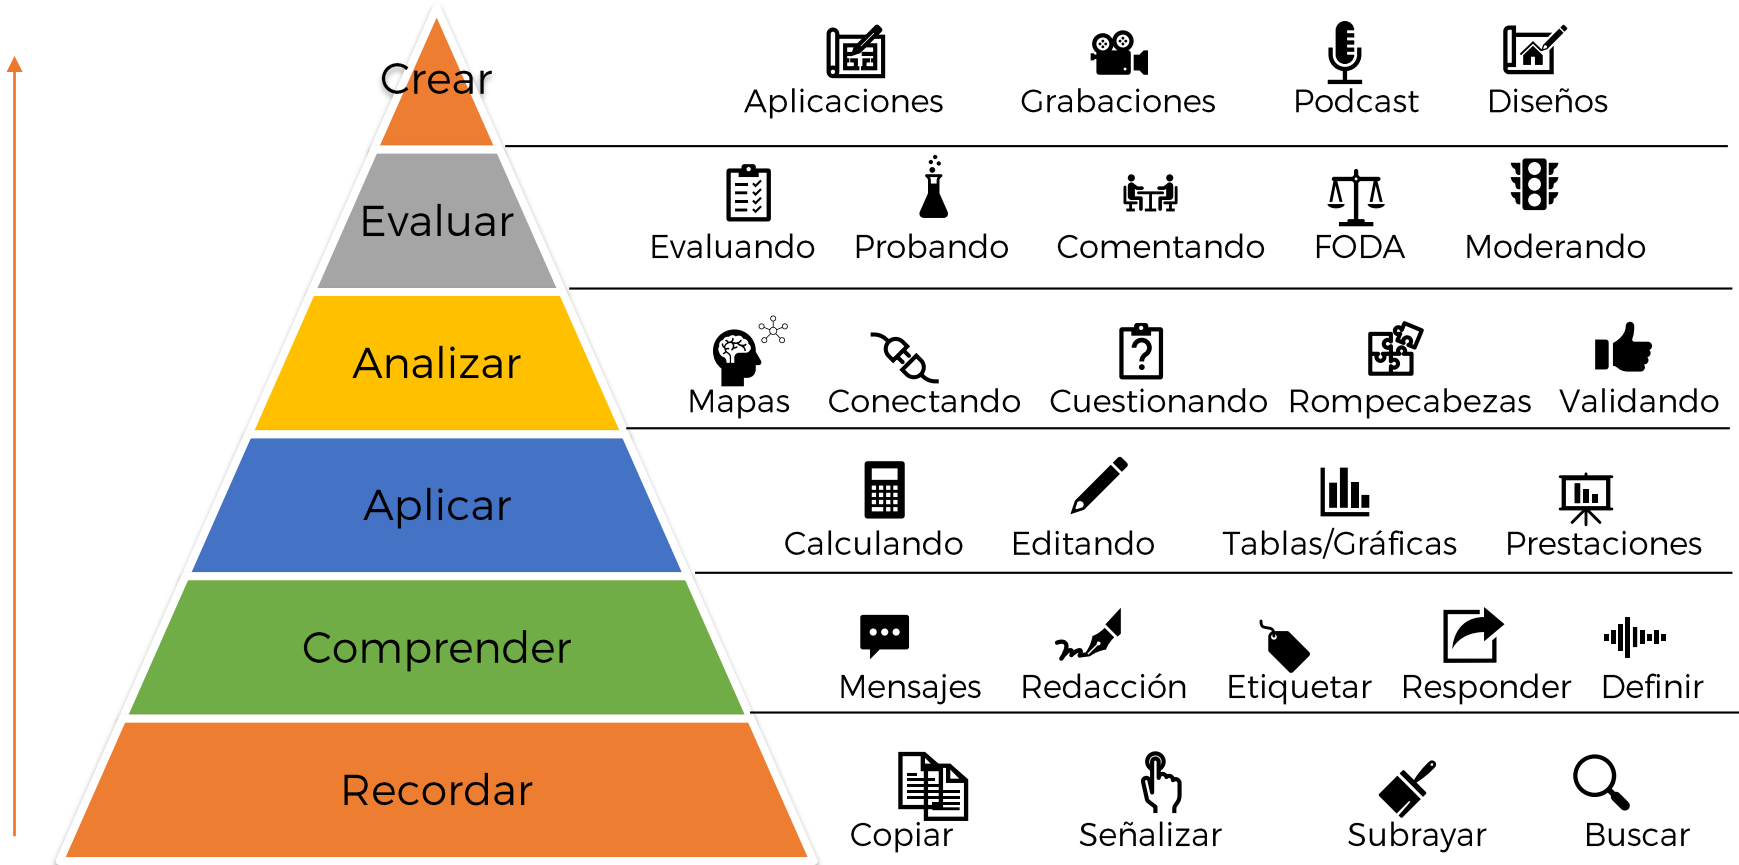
Crear

Aplicaciones Grabaciones Podcast Diseños

Evaluar

Evaluando Probando Comentando FODA Moderando

Analizar

Mapas Conectando Cuestionando Rompecabezas Validando

Aplicar

Calculando Editando Tablas/Gráficas Prestaciones

Comprender

Mensajes Redacción Etiquetar Responder Definir

Recordar

Copiar Señalizar Subrayar Buscar